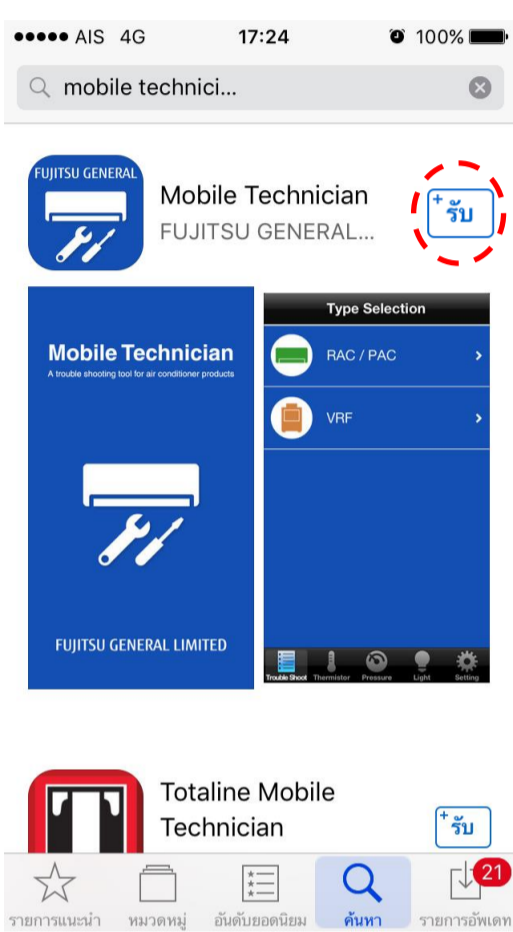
●●●●● AIS 4G 17:24 100%

mobile technici...

FUJITSU GENERAL

Mobile Technician
FUJITSU GENERAL...

+ รับ

Mobile Technician
A trouble shooting tool for air conditioner products

FUJITSU GENERAL LIMITED

Type Selection

RAC / PAC

VRF

Trouble Shoot Thermistor Pressure Light Setting

Totaline Mobile Technician

+ รับ

รายการแนะนำ หมวดหมู่ อันดับยอดนิยม ค้นหา 21 รายการอัพเดท